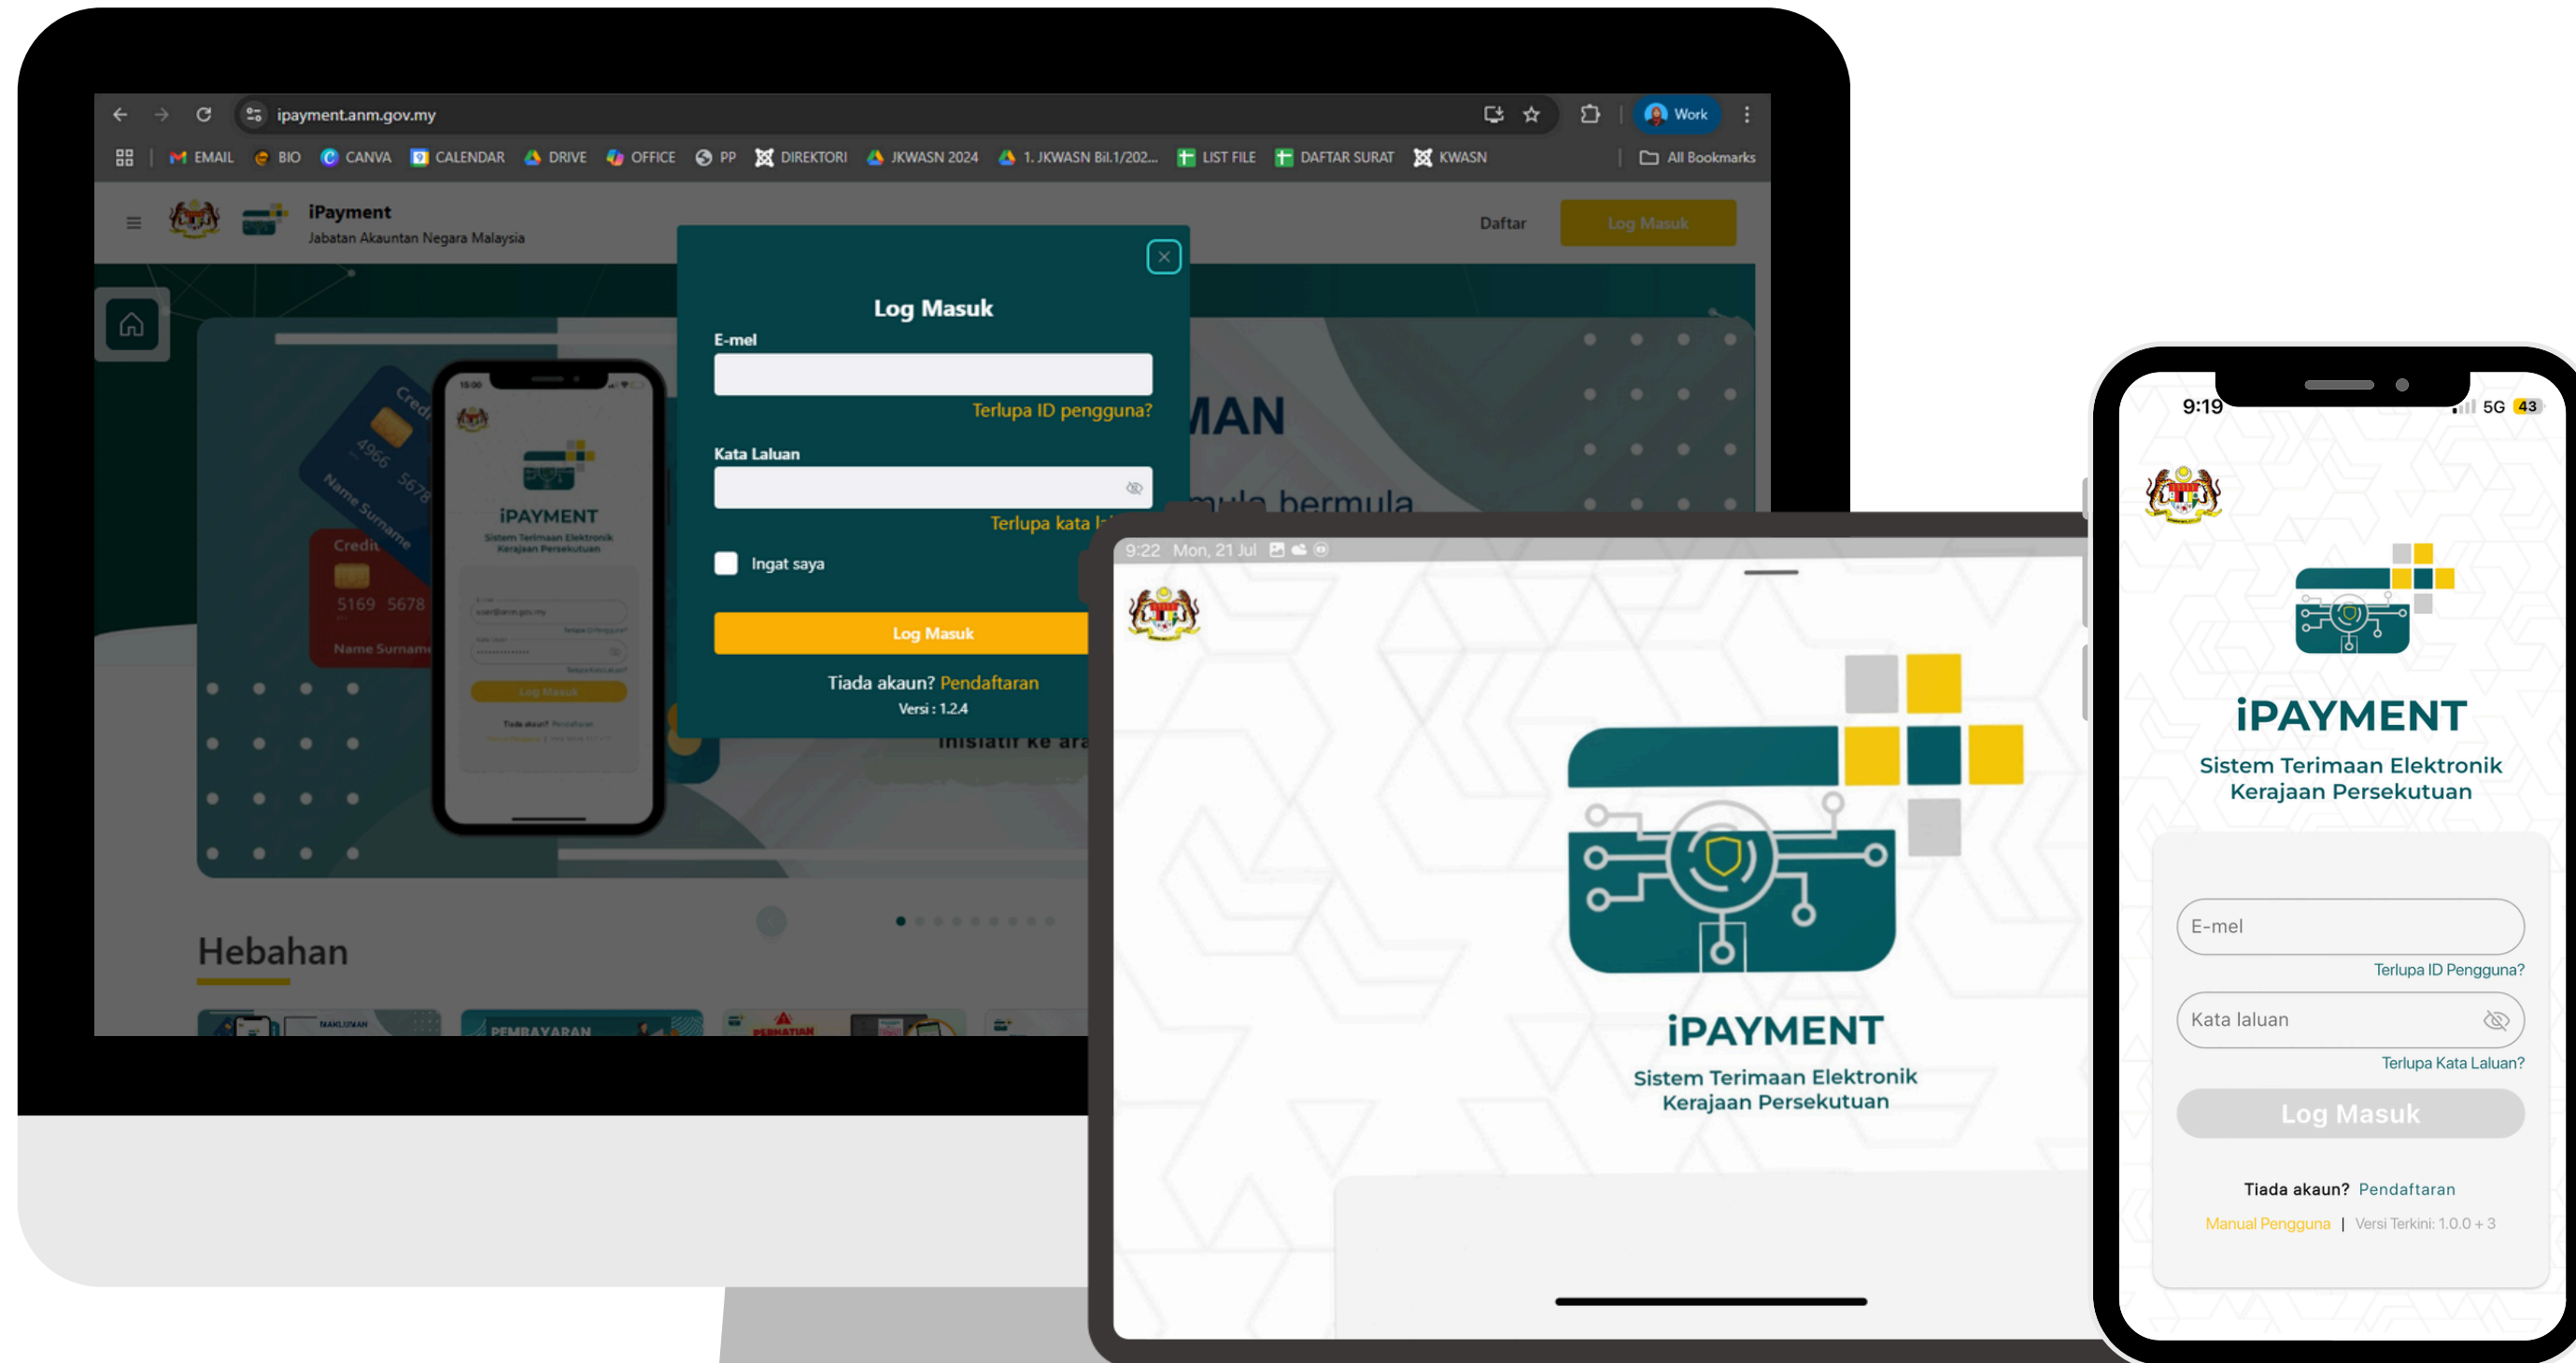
ipayment.anm.gov.my

Work

EMAIL BIO CANVA CALENDAR DRIVE OFFICE PP DIREKTORI JKWASN 2024 1. JKWASN Bil.1/202... LIST FILE DAFTAR SURAT KWASN All Bookmarks

iPayment
Jabatan Akauntan Negara Malaysia

Daftar Log Masuk

Log Masuk

E-mel

Terlupa ID pengguna?

Kata Laluan

Terlupa kata l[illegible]

Ingat saya

Log Masuk

Tiada akaun? Pendaftaran

Versi : 1.2.4

MAN

mula bermula

inisiatif ke ara

iPAYMENT
Sistem Terimaan Elektronik Kerajaan Persekutuan

Log Masuk

Tiada akaun? Pendaftaran

Hebahan

MAKLUMAN PEMBAYARAN PERHATIAN

9:22 Mon, 21 Jul

iPAYMENT
Sistem Terimaan Elektronik
Kerajaan Persekutuan

9:19 5G 43

iPAYMENT
Sistem Terimaan Elektronik
Kerajaan Persekutuan

E-mel

Terlupa ID Pengguna?

Kata laluan

Terlupa Kata Laluan?

Log Masuk

Tiada akaun? Pendaftaran

Manual Pengguna | Versi Terkini: 1.0.0 + 3